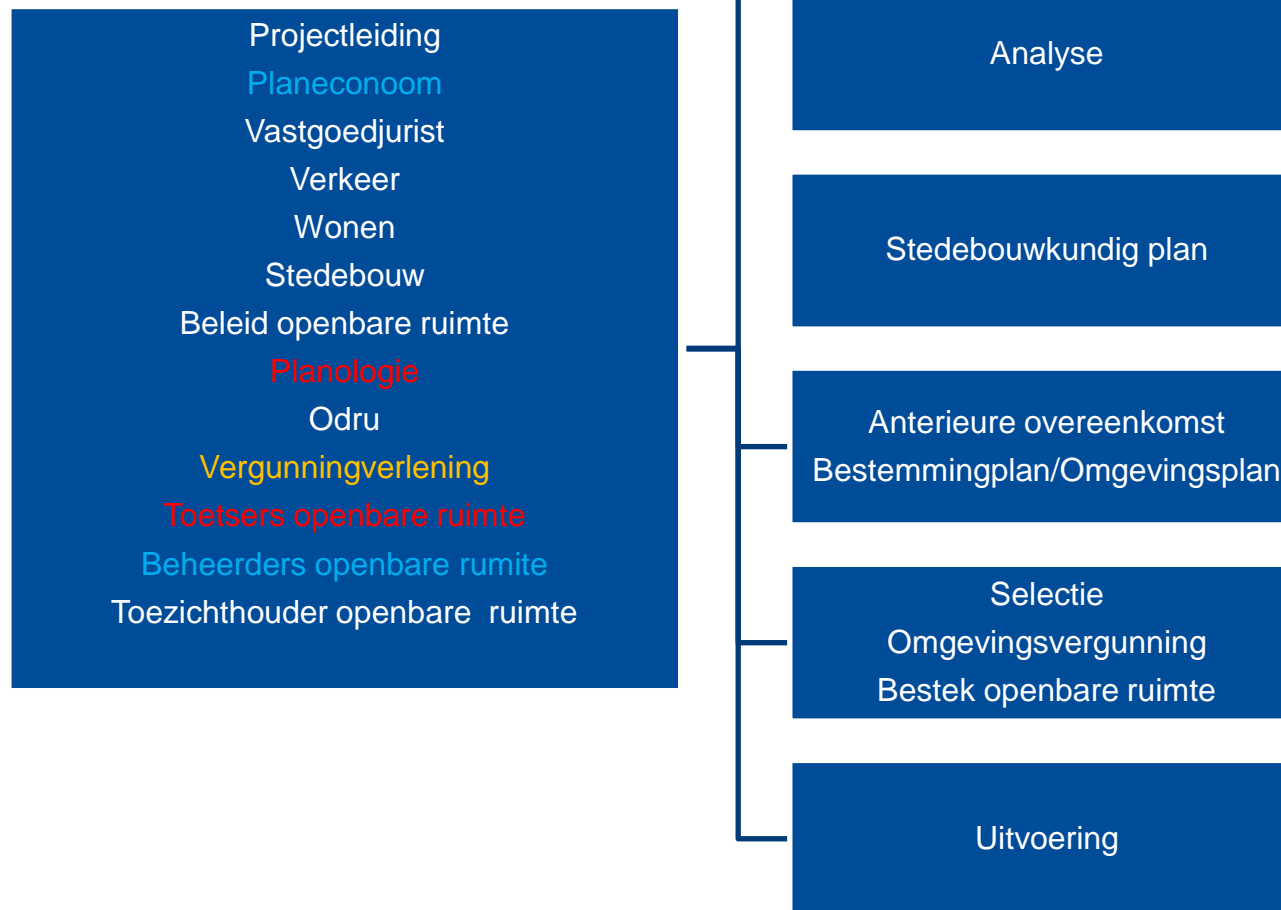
Projectleiding
Planeconoom
Vastgoedjurist
Verkeer
Wonen
Stedebouw
Beleid openbare ruimte
Planologie
Odru
Vergunningverlening
Toetsers openbare ruimte
Beheerders openbare rumite
Toezichthouder openbare ruimte

Analyse

Stedebouwkundig plan

Anterieure overeenkomst
Bestemmingplan/Omgevingsplan

Selectie
Omgevingsvergunning
Bestek openbare ruimte

Uitvoering